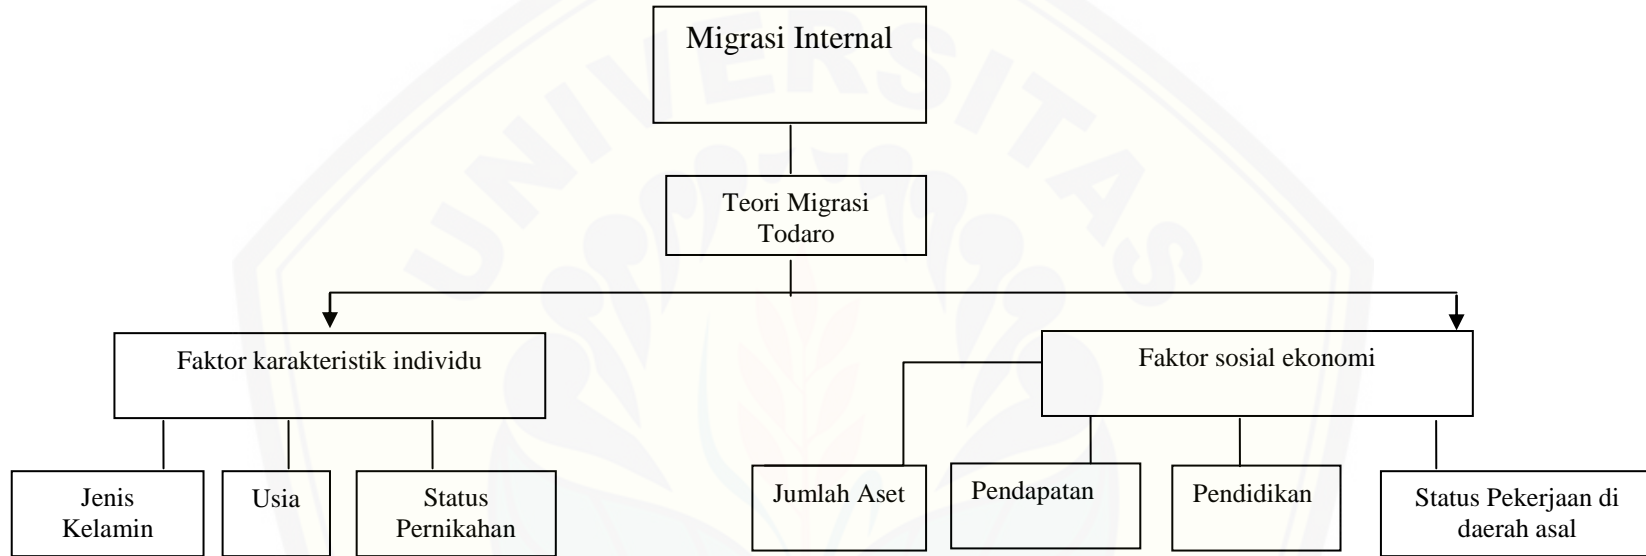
Migrasi Internal

Teori Migrasi Todaro

Faktor karakteristik individu

Faktor sosial ekonomi

Jenis Kelamin

Usia

Status Pernikahan

Jumlah Aset

Pendapatan

Pendidikan

Status Pekerjaan di daerah asal